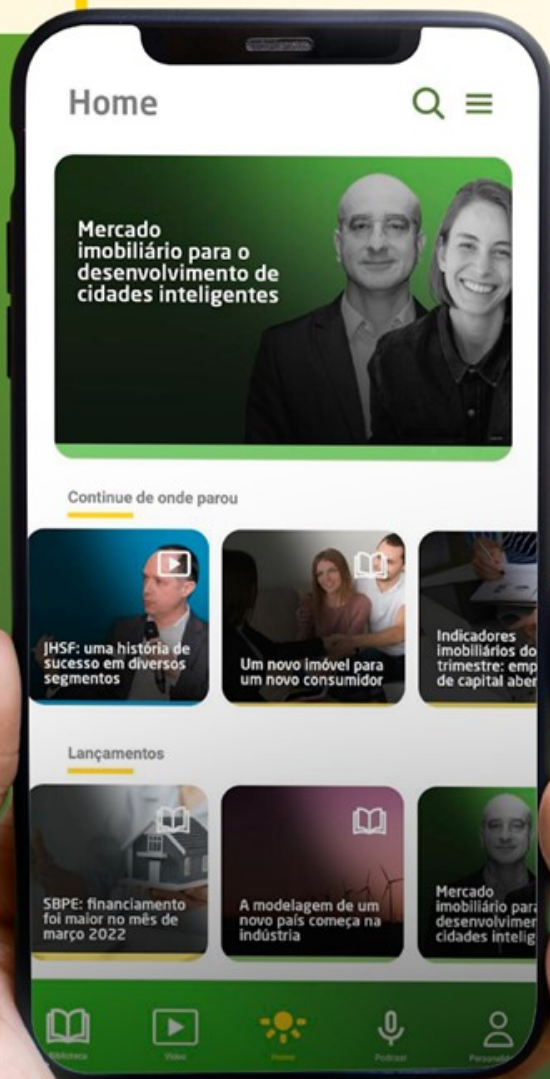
Home

Mercado imobiliário para o desenvolvimento de cidades inteligentes

Continue de onde parou

JHSF: uma história de sucesso em diversos segmentos

Um novo imóvel para um novo consumidor

Indicadores imobiliários do trimestre: emp de capital aber

Lançamentos

SBPE: financiamento foi maior no mês de março 2022

A modelagem de um novo país começa na indústria

Mercado imobiliário para desenvolvimen cidades intelig

Biblioteca
Vídeo
Home
Podcast
Personaliz